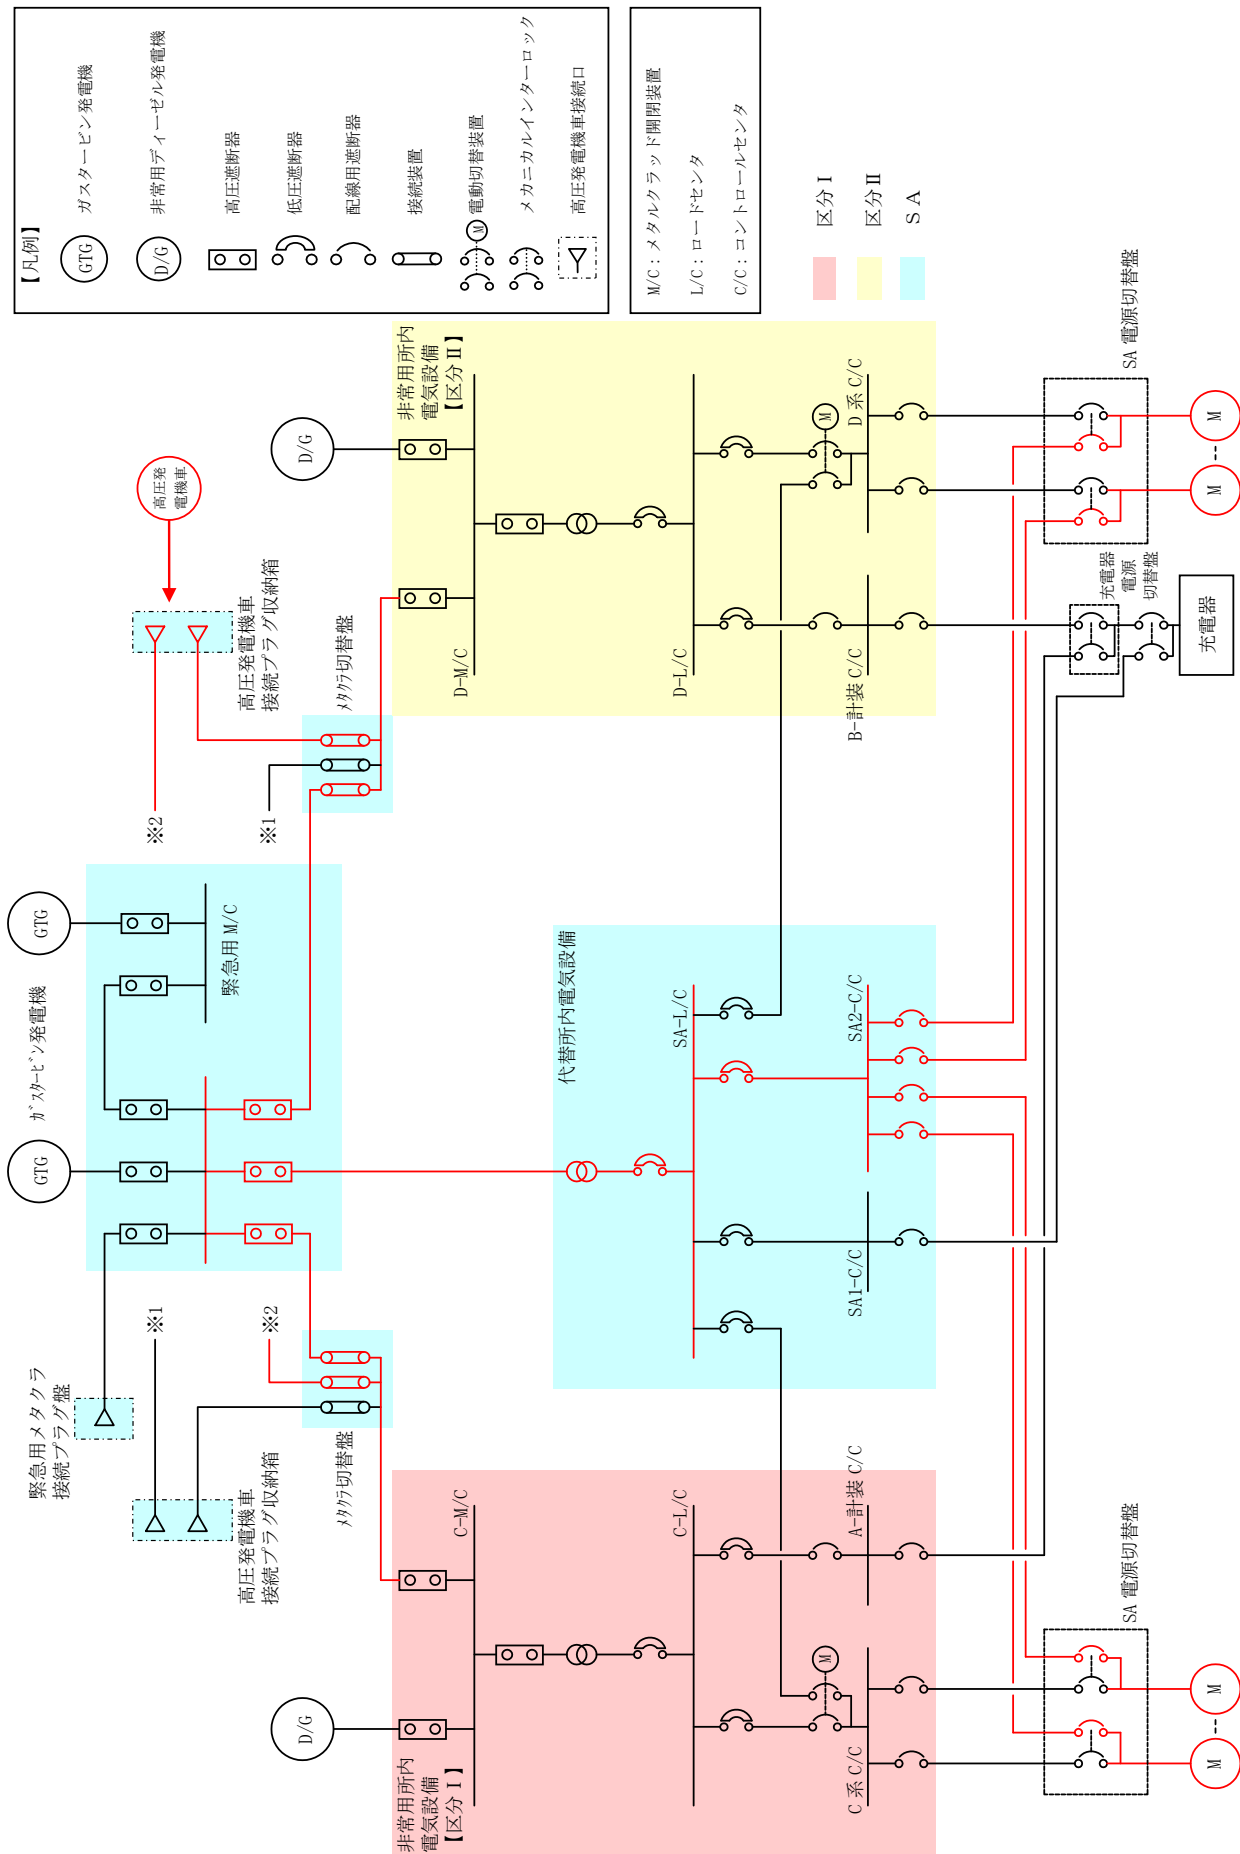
【凡例】

GTG ガスタービン発電機

D/G 非常用ディーゼル発電機

高圧遮断器

低圧遮断器

配線用遮断器

接続装置

M 電動切替装置

メカニカルインターロック

高圧発電機車接続口

M/C：メタルクラッド開閉装置

L/C：ロードセンタ

C/C：コントロールセンタ

区分Ⅰ

区分Ⅱ

ＳＡ

高圧発電機車

高圧発電機車接続プラグ収納箱

※2

※1

メタクラ切替盤

D/G

非常用所内電気設備【区分Ⅱ】

D-M/C

D-L/C

M

D系 C/C

B-計装 C/C

SA 電源切替盤

M

M

充電器電源切替盤

充電器

GTG

GTG

ガスタービン発電機

緊急用 M/C

代替所内電気設備

SA-L/C

SA2-C/C

SA1-C/C

※1

※2

緊急用メタクラ接続プラグ盤

高圧発電機車接続プラグ収納箱

メタクラ切替盤

C-M/C

C-L/C

A-計装 C/C

D/G

M

非常用所内電気設備【区分Ⅰ】

C系 C/C

SA 電源切替盤

M

M